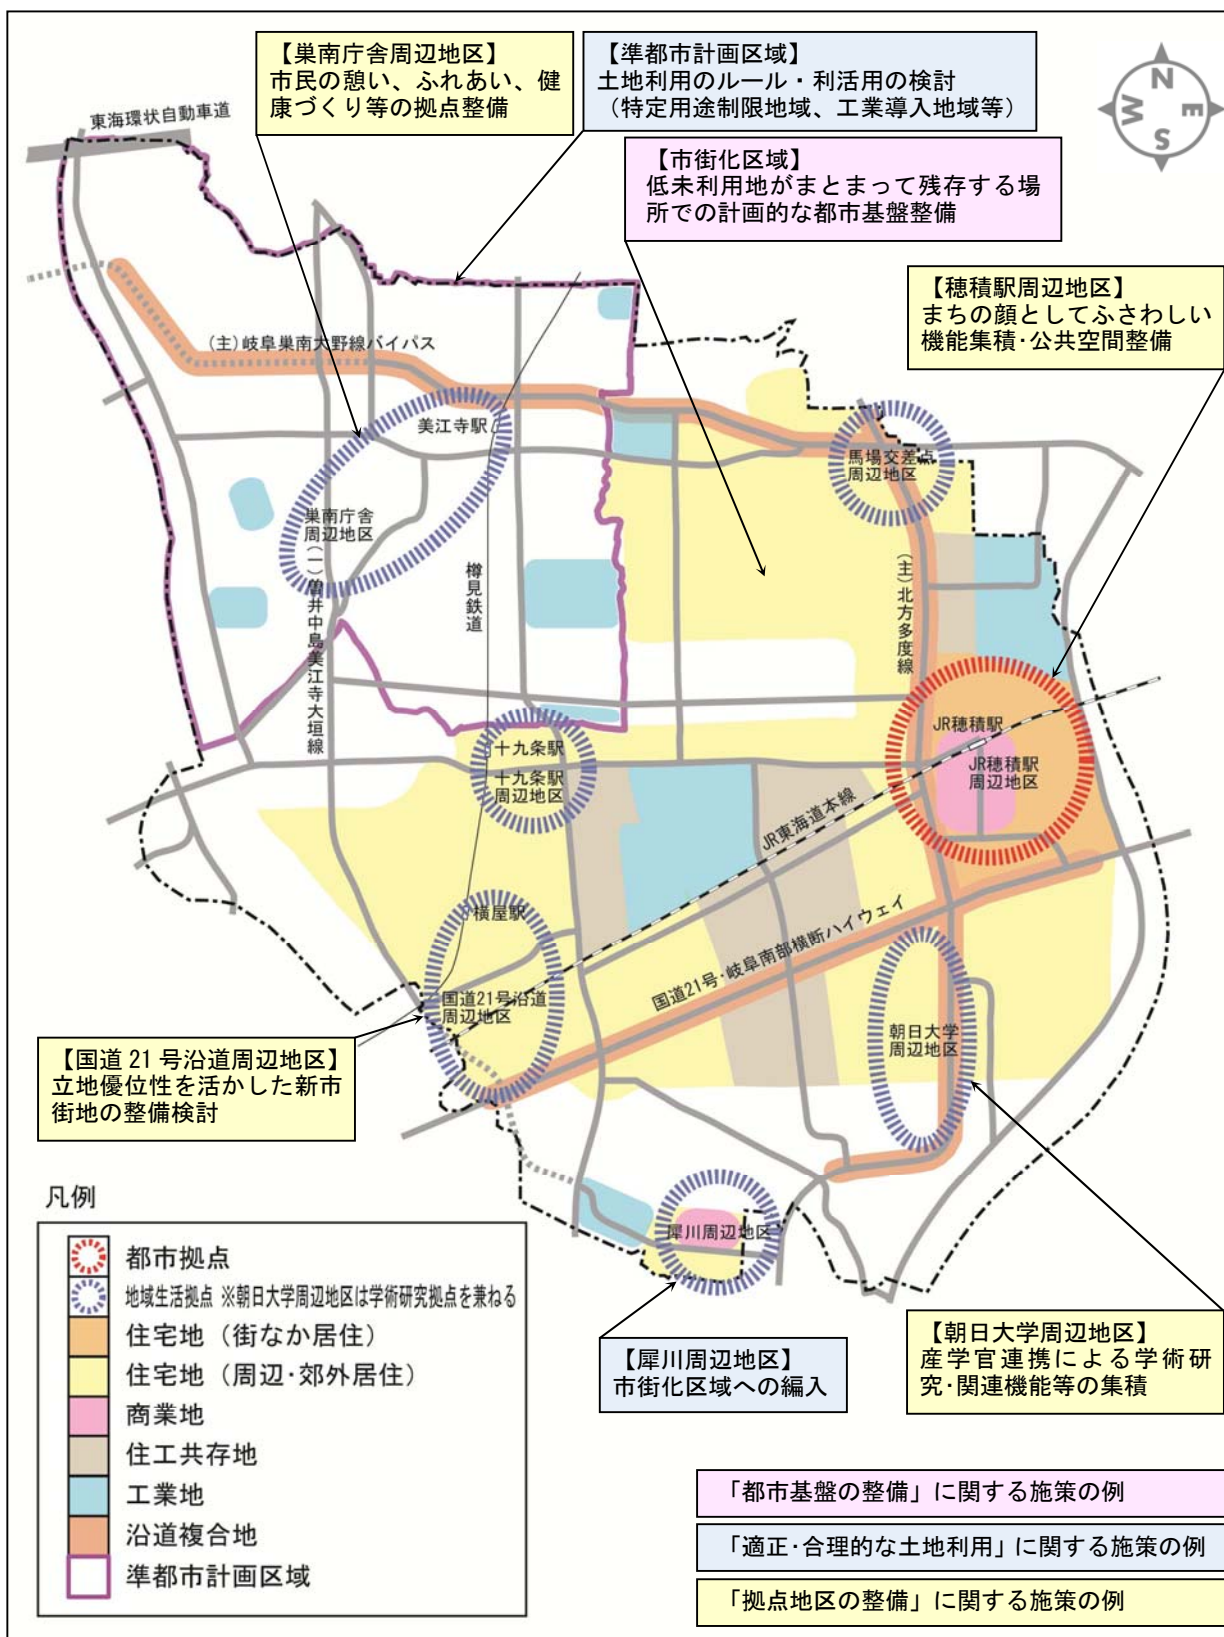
【巣南庁舎周辺地区】
市民の憩い、ふれあい、健康づくり等の拠点整備

【準都市計画区域】
土地利用のルール・利活用の検討
（特定用途制限地域、工業導入地域等）

【市街化区域】
低未利用地がまとまって残存する場所での計画的な都市基盤整備

【穂積駅周辺地区】
まちの顔としてふさわしい機能集積･公共空間整備

東海環状自動車道

N
E
S
W

(主)岐阜巣南大野線バイパス

美江寺駅

巣南庁舎周辺地区

(一)曽井中島美江寺大垣線

樽見鉄道

馬場交差点周辺地区

(主)北方多度線

JR穂積駅

JR穂積駅周辺地区

十九条駅

十九条駅周辺地区

JR東海道本線

横屋駅

国道21号沿道周辺地区

国道21号･岐阜南部横断ハイウェイ

朝日大学周辺地区

【国道 21 号沿道周辺地区】
立地優位性を活かした新市街地の整備検討

犀川周辺地区

凡例
都市拠点
地域生活拠点 ※朝日大学周辺地区は学術研究拠点を兼ねる
住宅地（街なか居住）
住宅地（周辺･郊外居住）
商業地
住工共存地
工業地
沿道複合地
準都市計画区域

【犀川周辺地区】
市街化区域への編入

【朝日大学周辺地区】
産学官連携による学術研究･関連機能等の集積

「都市基盤の整備」に関する施策の例
「適正･合理的な土地利用」に関する施策の例
「拠点地区の整備」に関する施策の例